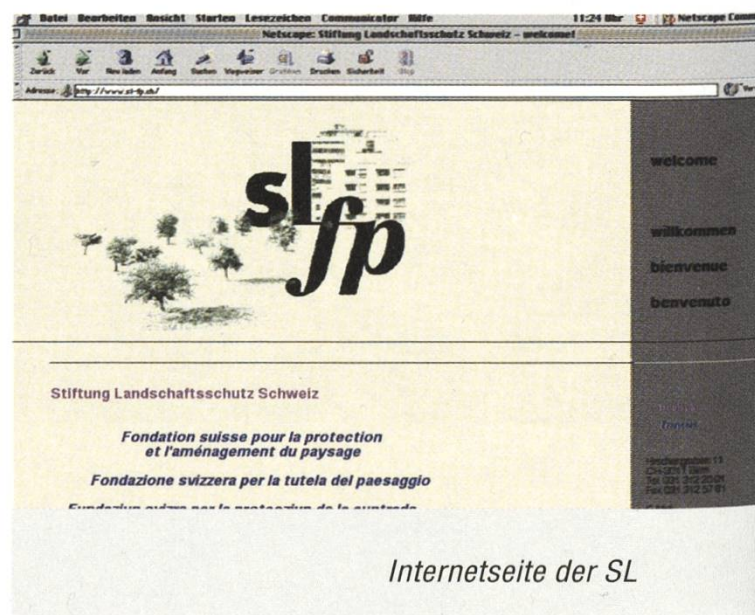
Datei Bearbeiten Ansicht Starten Lesezeichen Communicator Hilfe 11:24 Uhr Netscape Com

Netscape: Stiftung Landschaftsschutz Schweiz – welcome!

Zurück Vor Neu laden Anfang Suchen Wegweiser Grafiken Drucken Sicherheit Stop

Adresse: http://www.sl-fp.ch/

sl fp

welcome

willkommen

bienvenue

benvenuto

Stiftung Landschaftsschutz Schweiz

Fondation suisse pour la protection et l'aménagement du paysage

Fondazione svizzera per la tutela del paesaggio

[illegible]

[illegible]

Hirschengraben 11 CH-3011 Bern Tel 031 312 20 01 Fax 031 312 57 81

Internetseite der SL